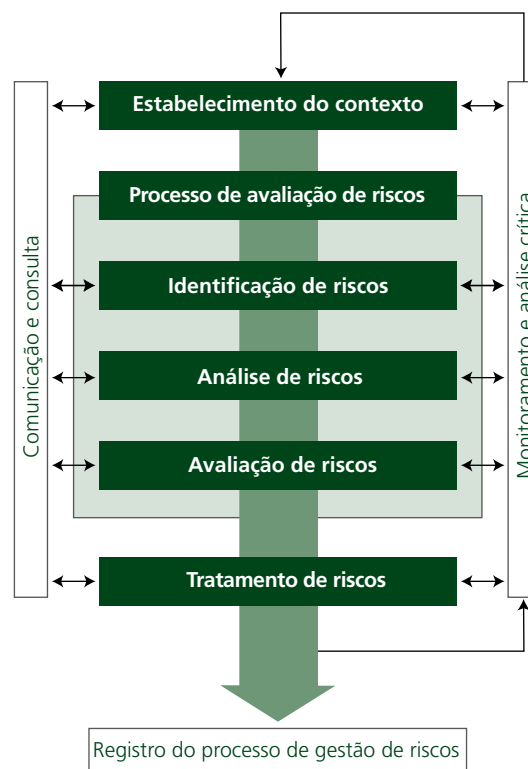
Comunicação e consulta

Estabelecimento do contexto

Processo de avaliação de riscos

Identificação de riscos

Análise de riscos

Avaliação de riscos

Tratamento de riscos

Monitoramento e análise crítica

Registro do processo de gestão de riscos